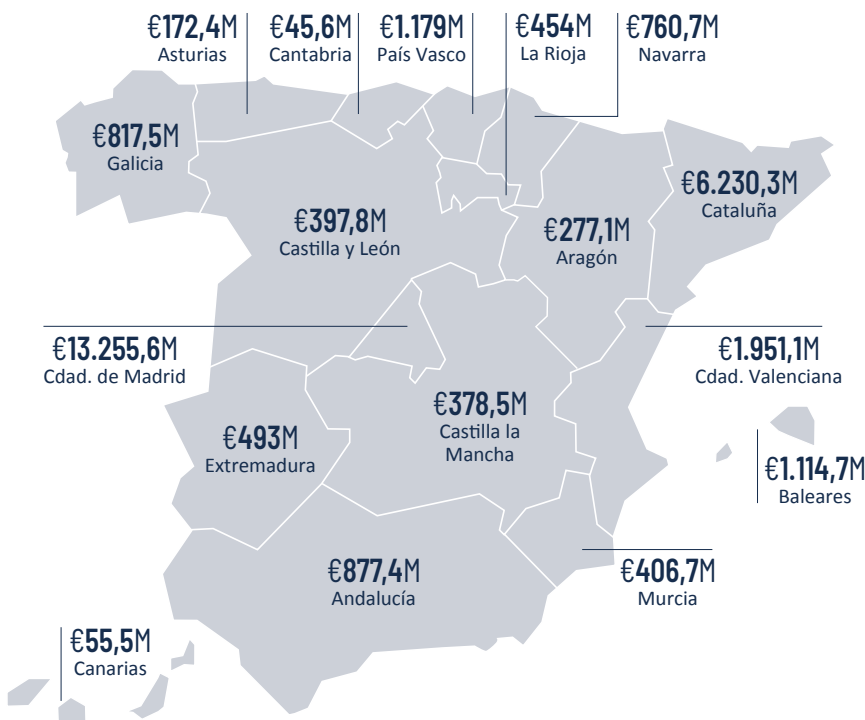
€172,4M
Asturias

€45,6M
Cantabria

€1.179M
País Vasco

€454M
La Rioja

€760,7M
Navarra

€817,5M
Galicia

€397,8M
Castilla y León

€277,1M
Aragón

€6.230,3M
Cataluña

€13.255,6M
Cdad. de Madrid

€1.951,1M
Cdad. Valenciana

€493M
Extremadura

€378,5M
Castilla la Mancha

€1.114,7M
Baleares

€877,4M
Andalucía

€406,7M
Murcia

€55,5M
Canarias